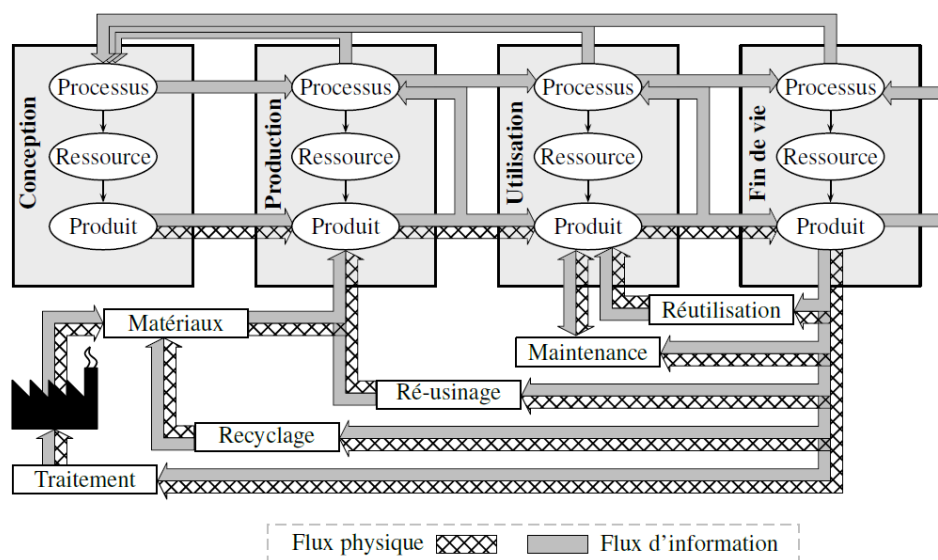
Conception
Processus
Ressource
Produit

Production
Processus
Ressource
Produit

Utilisation
Processus
Ressource
Produit

Fin de vie
Processus
Ressource
Produit

Matériaux
Réutilisation
Maintenance
Ré-usinage
Recyclage
Traitement

Flux physique
Flux d'information